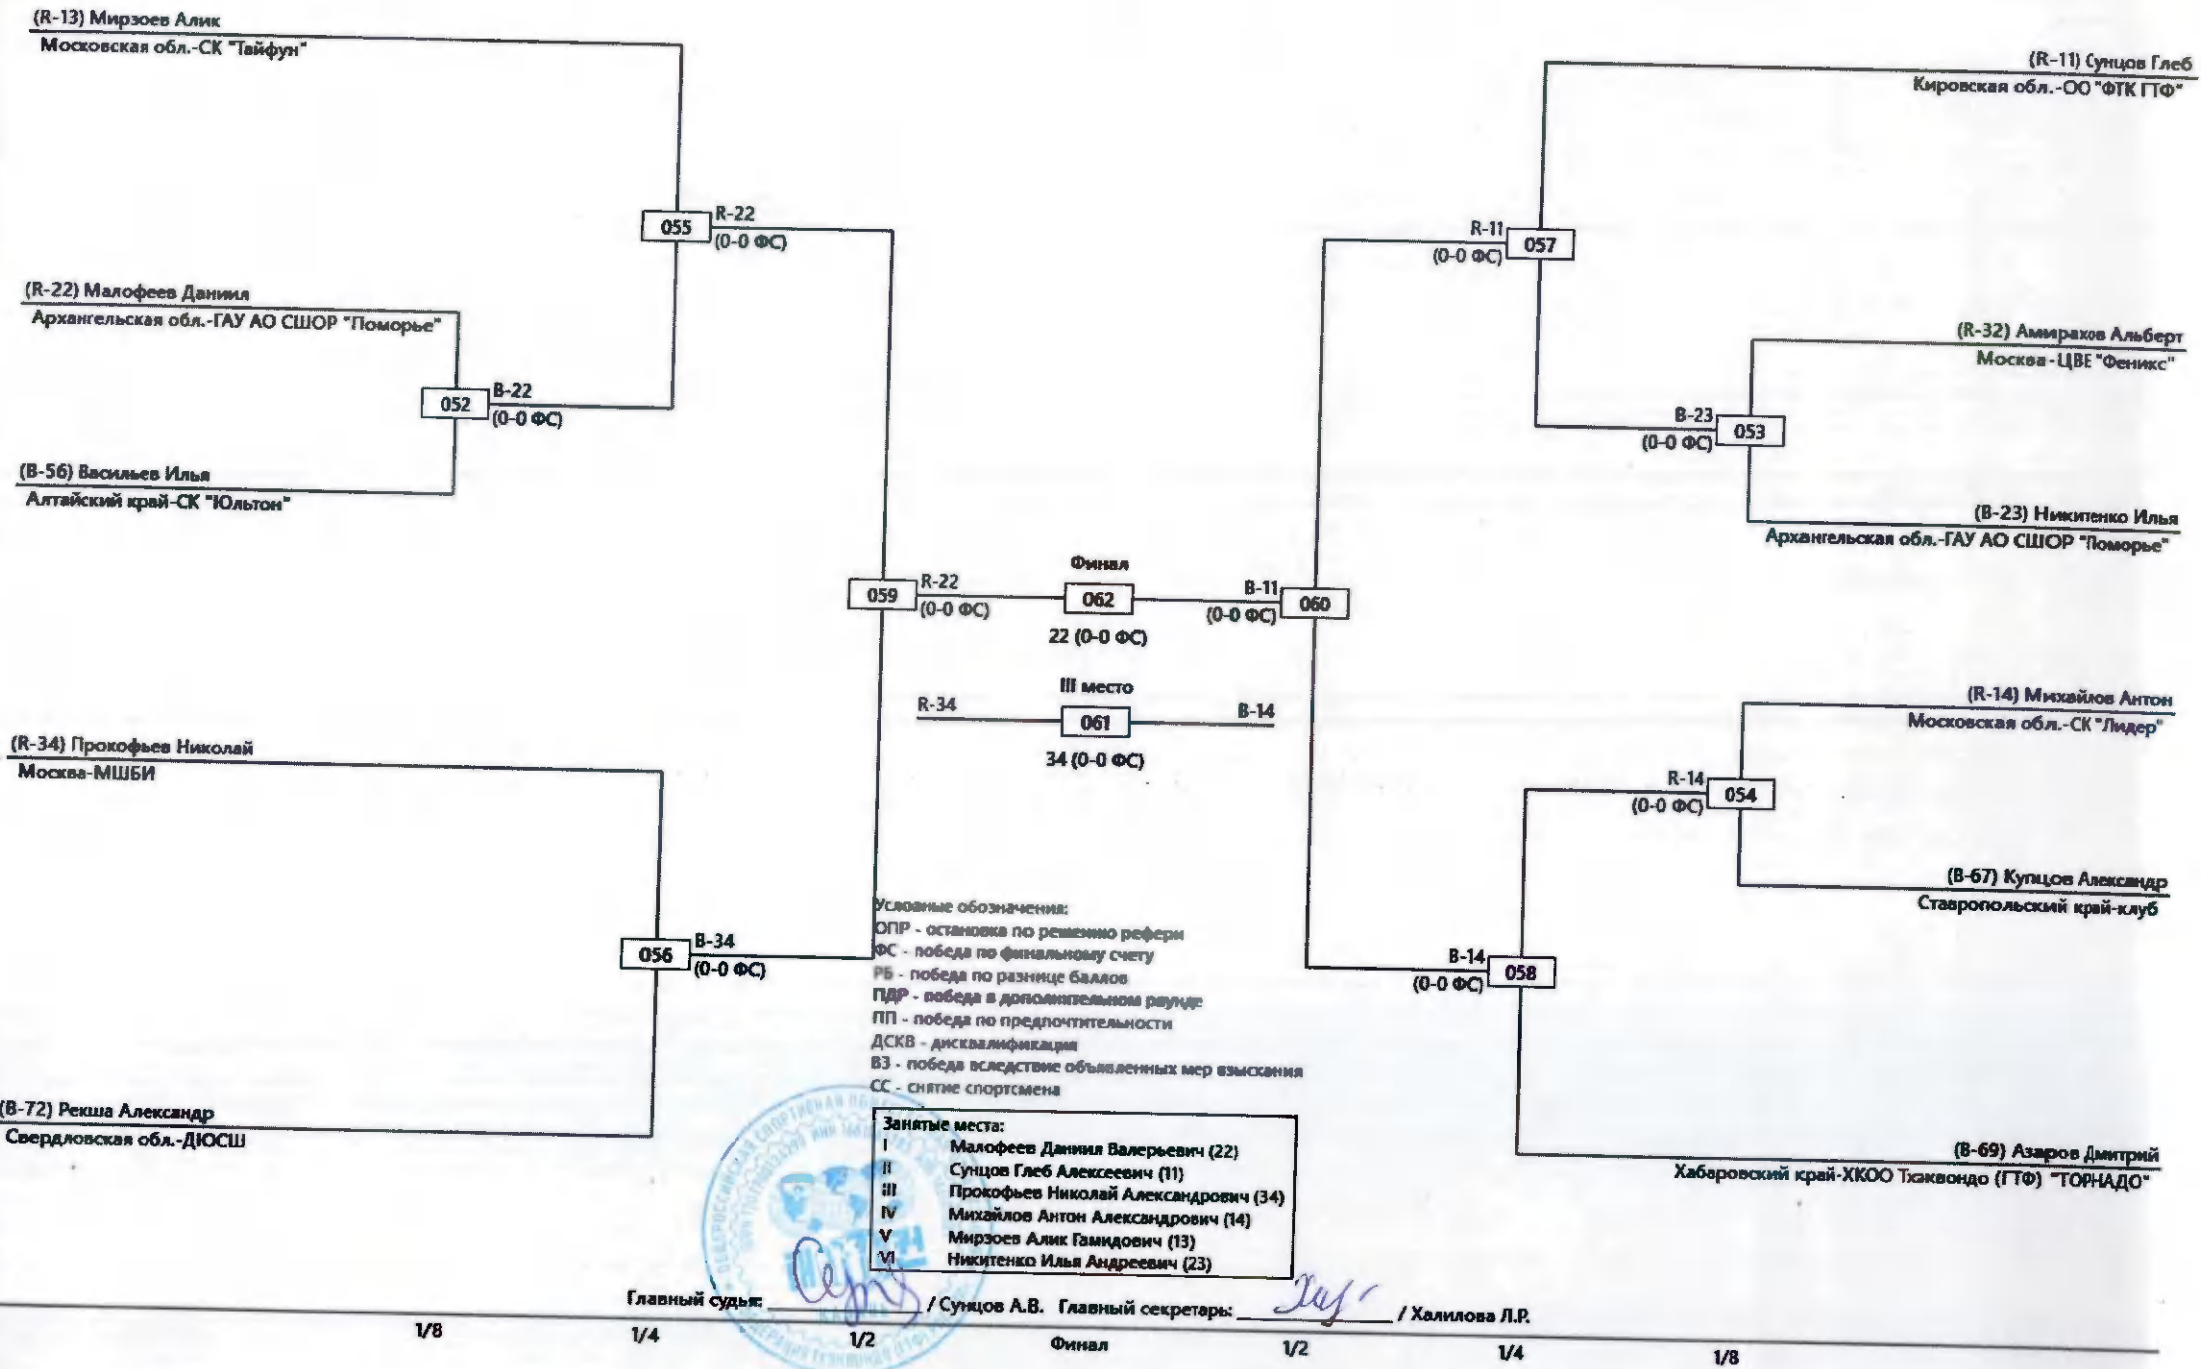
(R-13) Мирзоев Алик
Московская обл.-СК "Тайфун"

055 R-22 (0-0 ФС)

(R-22) Малофеев Даниил
Архангельская обл.-ГАУ АО СШОР "Поморье"

052 B-22 (0-0 ФС)

(B-56) Васильев Илья
Алтайский край-СК "Юльтон"

059 R-22 (0-0 ФС)

Финал
062
22 (0-0 ФС)

III место
R-34 061 B-14
34 (0-0 ФС)

B-11 (0-0 ФС) 060

(R-11) Сунцов Глеб
Кировская обл.-ОО "ФТК ГТФ"

R-11 (0-0 ФС) 057

(R-32) Амирахов Альберт
Москва-ЦВЕ "Феникс"

B-23 (0-0 ФС) 053

(B-23) Никитенко Илья
Архангельская обл.-ГАУ АО СШОР "Поморье"

(R-14) Михайлов Антон
Московская обл.-СК "Лидер"

R-14 (0-0 ФС) 054

(B-67) Купцов Александр
Ставропольский край-клуб

B-14 (0-0 ФС) 058

(B-69) Азаров Дмитрий
Хабаровский край-ХКОО Тхэквондо (ГТФ) "ТОРНАДО"

(R-34) Прокофьев Николай
Москва-МШБИ

056 B-34 (0-0 ФС)

(B-72) Рекша Александр
Свердловская обл.-ДЮСШ

Условные обозначения:
ОПР - остановка по решению рефери
ФС - победа по финальному счету
РБ - победа по разнице баллов
ПДР - победа в дополнительном раунде
ПП - победа по предпочтительности
ДСКВ - дисквалификация
ВЗ - победа вследствие объявленных мер взыскания
СС - снятие спортсмена

Занятые места:
I Малофеев Даниил Валерьевич (22)
II Сунцов Глеб Алексеевич (11)
III Прокофьев Николай Александрович (34)
IV Михайлов Антон Александрович (14)
V Мирзоев Алик Гамидович (13)
VI Никитенко Илья Андреевич (23)

Главный судья: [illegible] / Сунцов А.В. Главный секретарь: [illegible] / Халилова Л.Р.

1/8 1/4 1/2 Финал 1/2 1/4 1/8